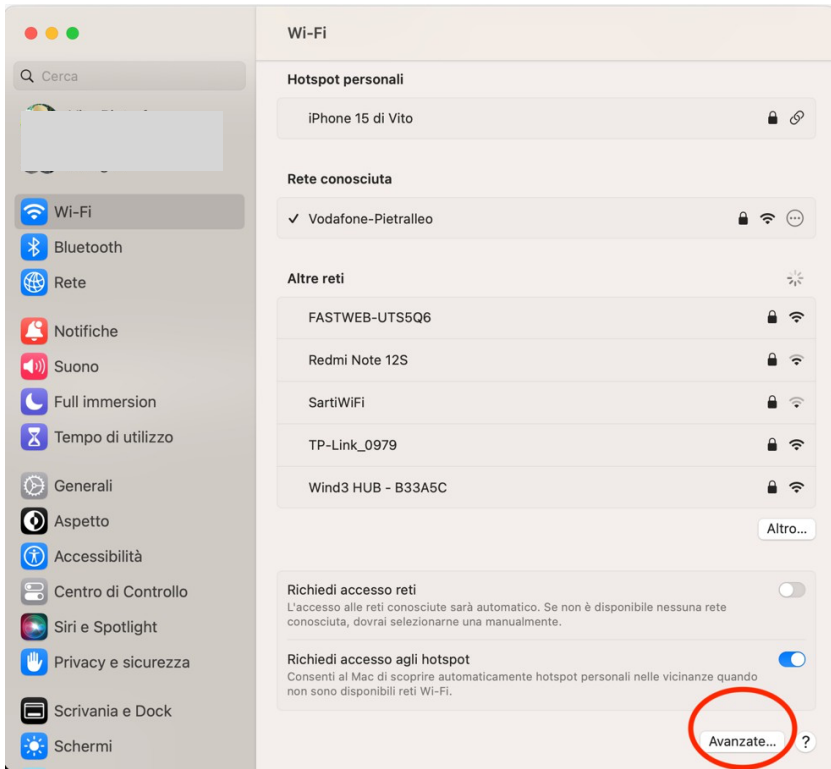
Cerca

Wi-Fi
Bluetooth
Rete

Notifiche
Suono
Full immersion
Tempo di utilizzo

Generali
Aspetto
Accessibilità
Centro di Controllo
Siri e Spotlight
Privacy e sicurezza

Scrivania e Dock
Schermi

Wi-Fi

Hotspot personali

iPhone 15 di Vito

Rete conosciuta

✓ Vodafone-Pietralleo

Altre reti

FASTWEB-UTS5Q6
Redmi Note 12S
SartiWiFi
TP-Link_0979
Wind3 HUB - B33A5C

Altro...

Richiedi accesso reti
L'accesso alle reti conosciute sarà automatico. Se non è disponibile nessuna rete conosciuta, dovrai selezionarne una manualmente.

Richiedi accesso agli hotspot
Consenti al Mac di scoprire automaticamente hotspot personali nelle vicinanze quando non sono disponibili reti Wi-Fi.

Avanzate...
?